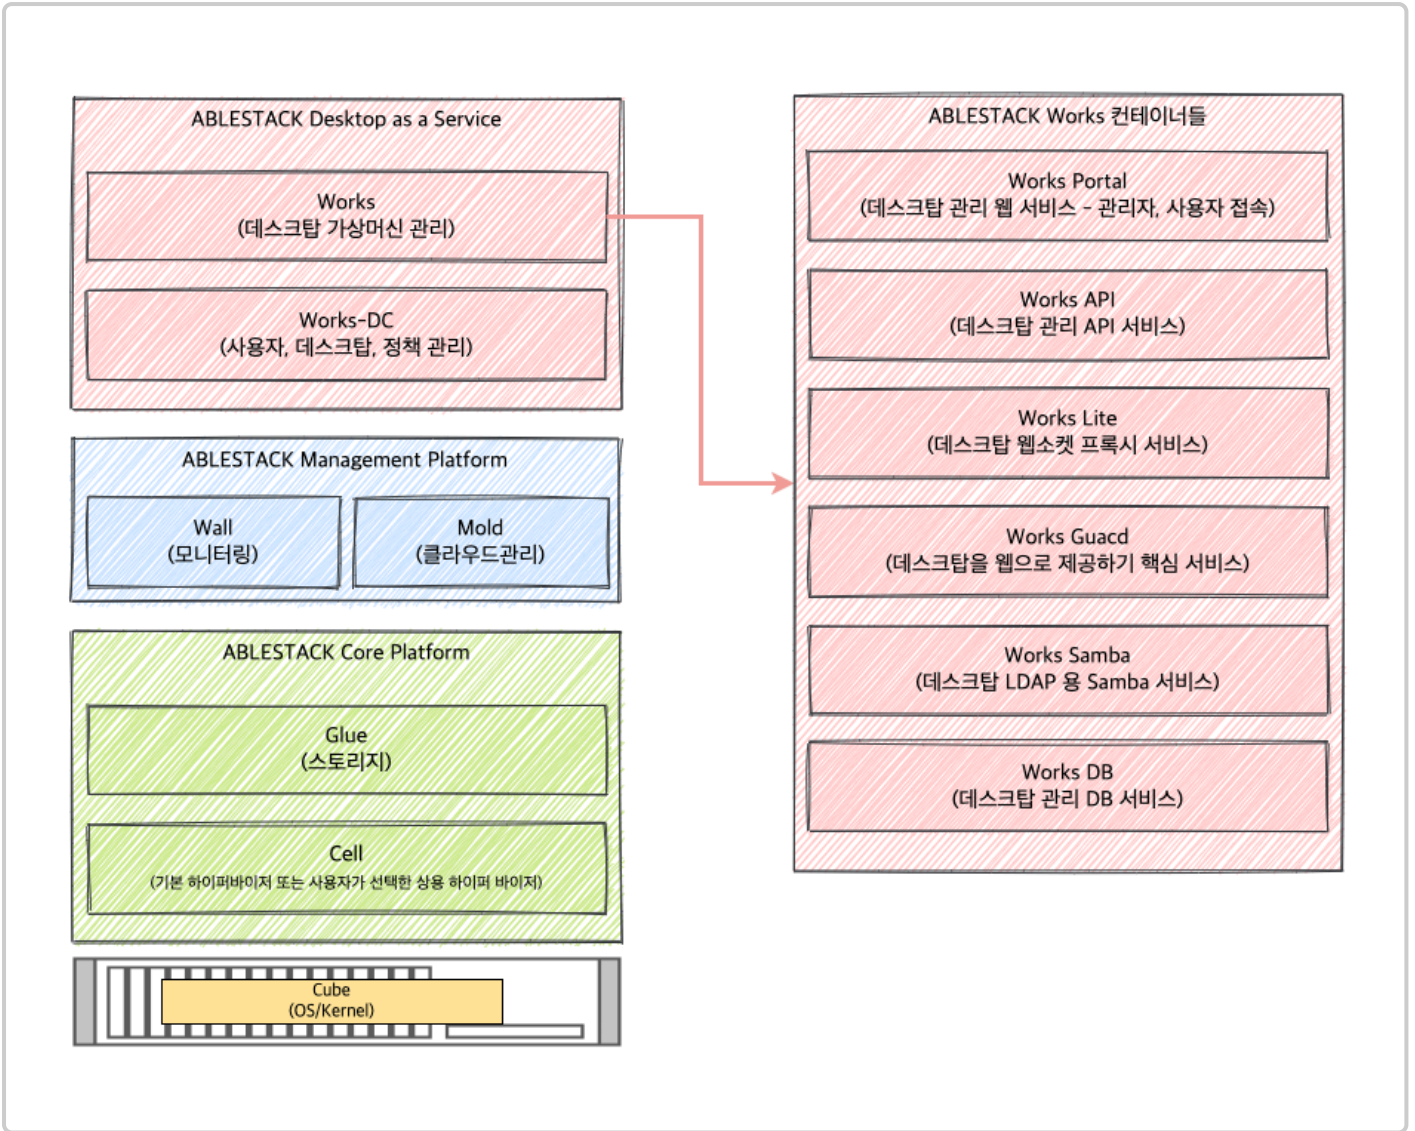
ABLESTACK Desktop as a Service

Works
(데스크탑 가상머신 관리)

Works-DC
(사용자, 데스크탑, 정책 관리)

ABLESTACK Management Platform

Wall
(모니터링)

Mold
(클라우드관리)

ABLESTACK Core Platform

Glue
(스토리지)

Cell
(기본 하이퍼바이저 또는 사용자가 선택한 상용 하이퍼 바이저)

Cube
(OS/Kernel)

ABLESTACK Works 컨테이너들

Works Portal
(데스크탑 관리 웹 서비스 - 관리자, 사용자 접속)

Works API
(데스크탑 관리 API 서비스)

Works Lite
(데스크탑 웹소켓 프록시 서비스)

Works Guacd
(데스크탑을 웹으로 제공하기 핵심 서비스)

Works Samba
(데스크탑 LDAP 용 Samba 서비스)

Works DB
(데스크탑 관리 DB 서비스)